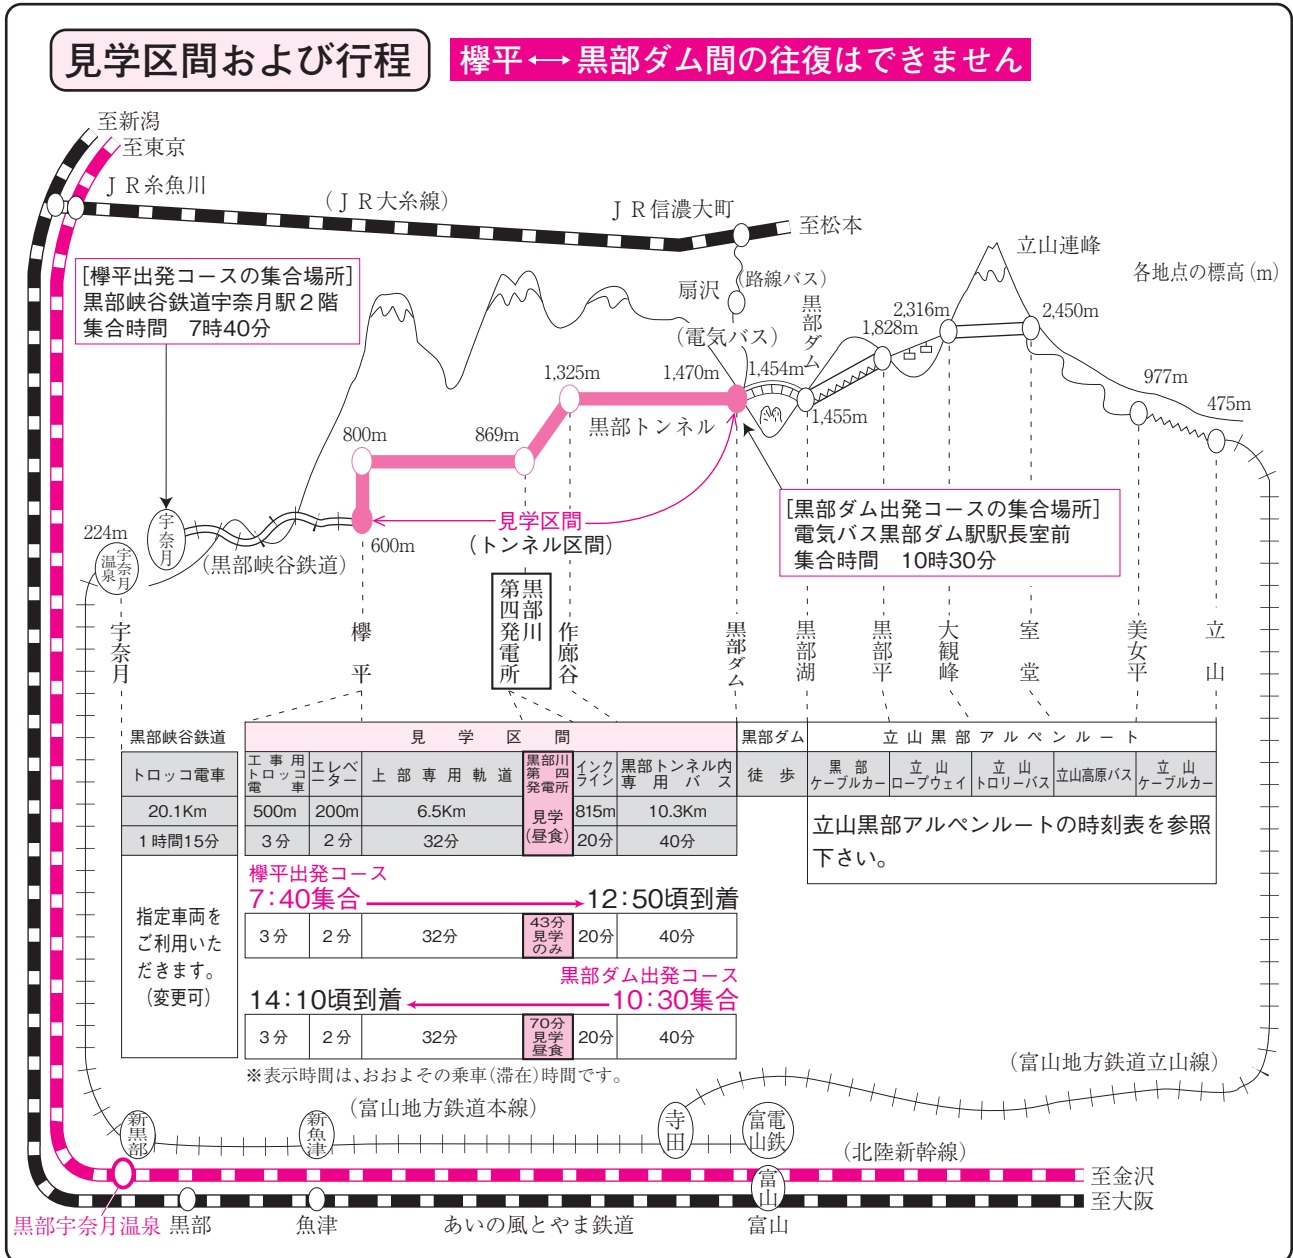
見学区間および行程

欅平⟷黒部ダム間の往復はできません

至新潟
至東京
ＪＲ糸魚川
（ＪＲ大糸線）
ＪＲ信濃大町
至松本
立山連峰
各地点の標高（m）

［欅平出発コースの集合場所］
黒部峡谷鉄道宇奈月駅２階
集合時間　7時40分

扇沢
（路線バス）
（電気バス）
黒部ダム
2,316m
1,828m
2,450m
1,454m
1,325m
1,470m
977m
475m
1,455m
黒部トンネル
800m
869m
224m
600m
宇奈月
宇奈月温泉
（黒部峡谷鉄道）
見学区間
（トンネル区間）

［黒部ダム出発コースの集合場所］
電気バス黒部ダム駅駅長室前
集合時間　10時30分

宇奈月
欅平
黒部川第四発電所
作廊谷
黒部ダム
黒部湖
黒部平
大観峰
室堂
美女平
立山

| 黒部峡谷鉄道 | 見学区間 | | | | | | 黒部ダム | 立山黒部アルペンルート | | | | |
|---|---|---|---|---|---|---|---|---|---|---|---|---|
| トロッコ電車 | 工事用トロッコ電車 | エレベーター | 上部専用軌道 | 黒部川第四発電所 | インクライン | 黒部トンネル内専用バス | 徒歩 | 黒部ケーブルカー | 立山ロープウェイ | 立山トロリーバス | 立山高原バス | 立山ケーブルカー |
| 20.1Km | 500m | 200m | 6.5Km | 見学（昼食） | 815m | 10.3Km | 立山黒部アルペンルートの時刻表を参照下さい。 | | | | | |
| 1時間15分 | 3分 | 2分 | 32分 | | 20分 | 40分 | | | | | | |

指定車両をご利用いただきます。（変更可）

欅平出発コース
7:40集合　12:50頃到着
| 3分 | 2分 | 32分 | 43分見学のみ | 20分 | 40分 |
|---|---|---|---|---|---|

黒部ダム出発コース
14:10頃到着　10:30集合
| 3分 | 2分 | 32分 | 70分見学昼食 | 20分 | 40分 |
|---|---|---|---|---|---|

※表示時間は、おおよその乗車（滞在）時間です。

（富山地方鉄道立山線）
（富山地方鉄道本線）
新黒部
新魚津
寺田
電鉄富山
（北陸新幹線）
至金沢
至大阪
富山
黒部宇奈月温泉
黒部
魚津
あいの風とやま鉄道
富山